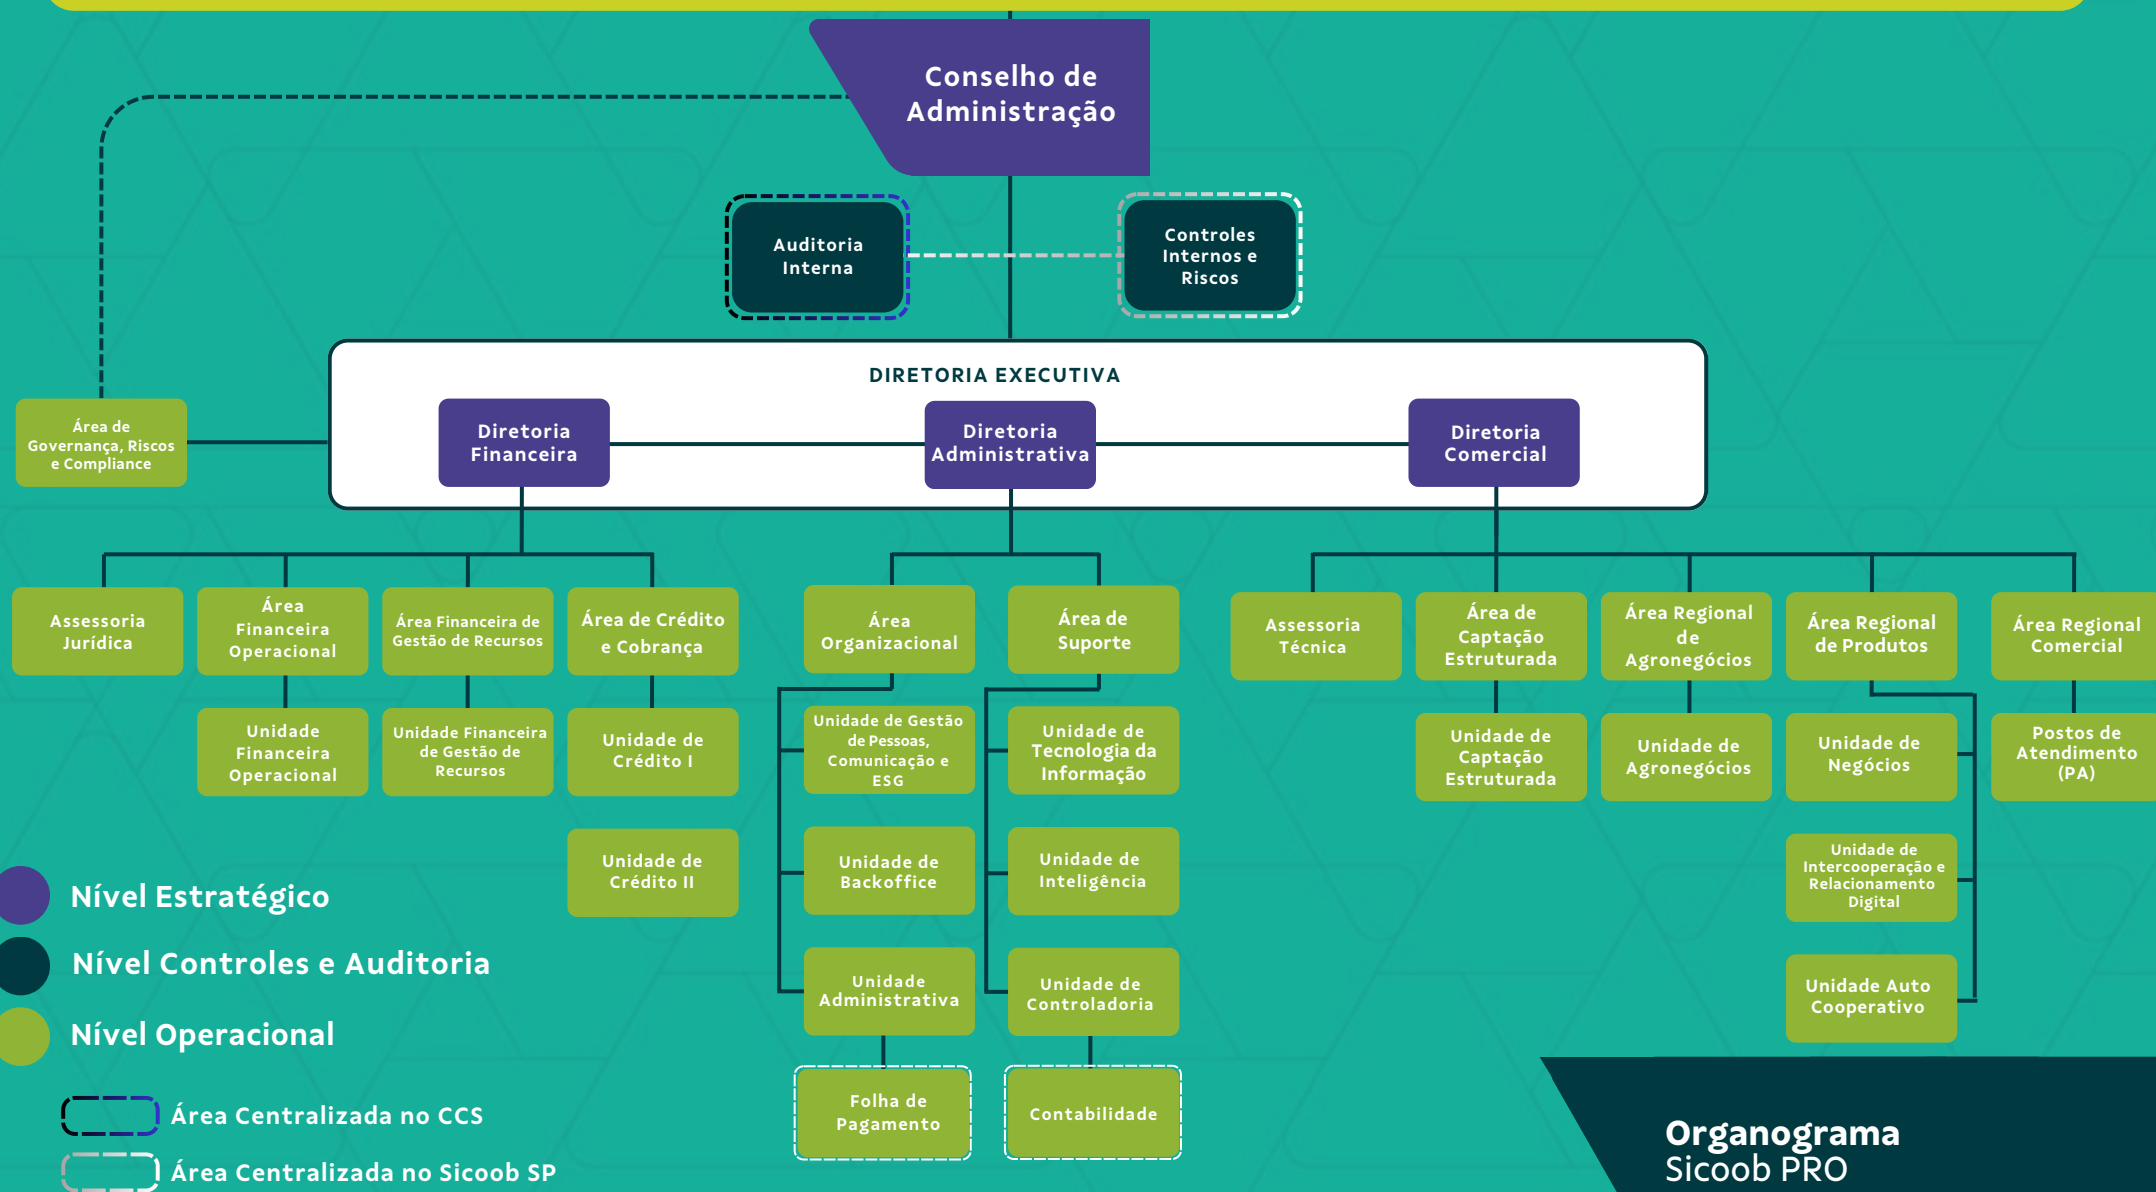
Conselho de Administração

Auditoria Interna

Controles Internos e Riscos

DIRETORIA EXECUTIVA

Área de Governança, Riscos e Compliance

Diretoria Financeira

Diretoria Administrativa

Diretoria Comercial

Assessoria Jurídica

Área Financeira Operacional

Área Financeira de Gestão de Recursos

Área de Crédito e Cobrança

Unidade Financeira Operacional

Unidade Financeira de Gestão de Recursos

Unidade de Crédito I

Unidade de Crédito II

Área Organizacional

Área de Suporte

Unidade de Gestão de Pessoas, Comunicação e ESG

Unidade de Tecnologia da Informação

Unidade de Backoffice

Unidade de Inteligência

Unidade Administrativa

Unidade de Controladoria

Folha de Pagamento

Contabilidade

Assessoria Técnica

Área de Captação Estruturada

Área Regional de Agronegócios

Área Regional de Produtos

Área Regional Comercial

Unidade de Captação Estruturada

Unidade de Agronegócios

Unidade de Negócios

Postos de Atendimento (PA)

Unidade de Intercooperação e Relacionamento Digital

Unidade Auto Cooperativo

Nível Estratégico

Nível Controles e Auditoria

Nível Operacional

Área Centralizada no CCS

Área Centralizada no Sicoob SP

Organograma Sicoob PRO